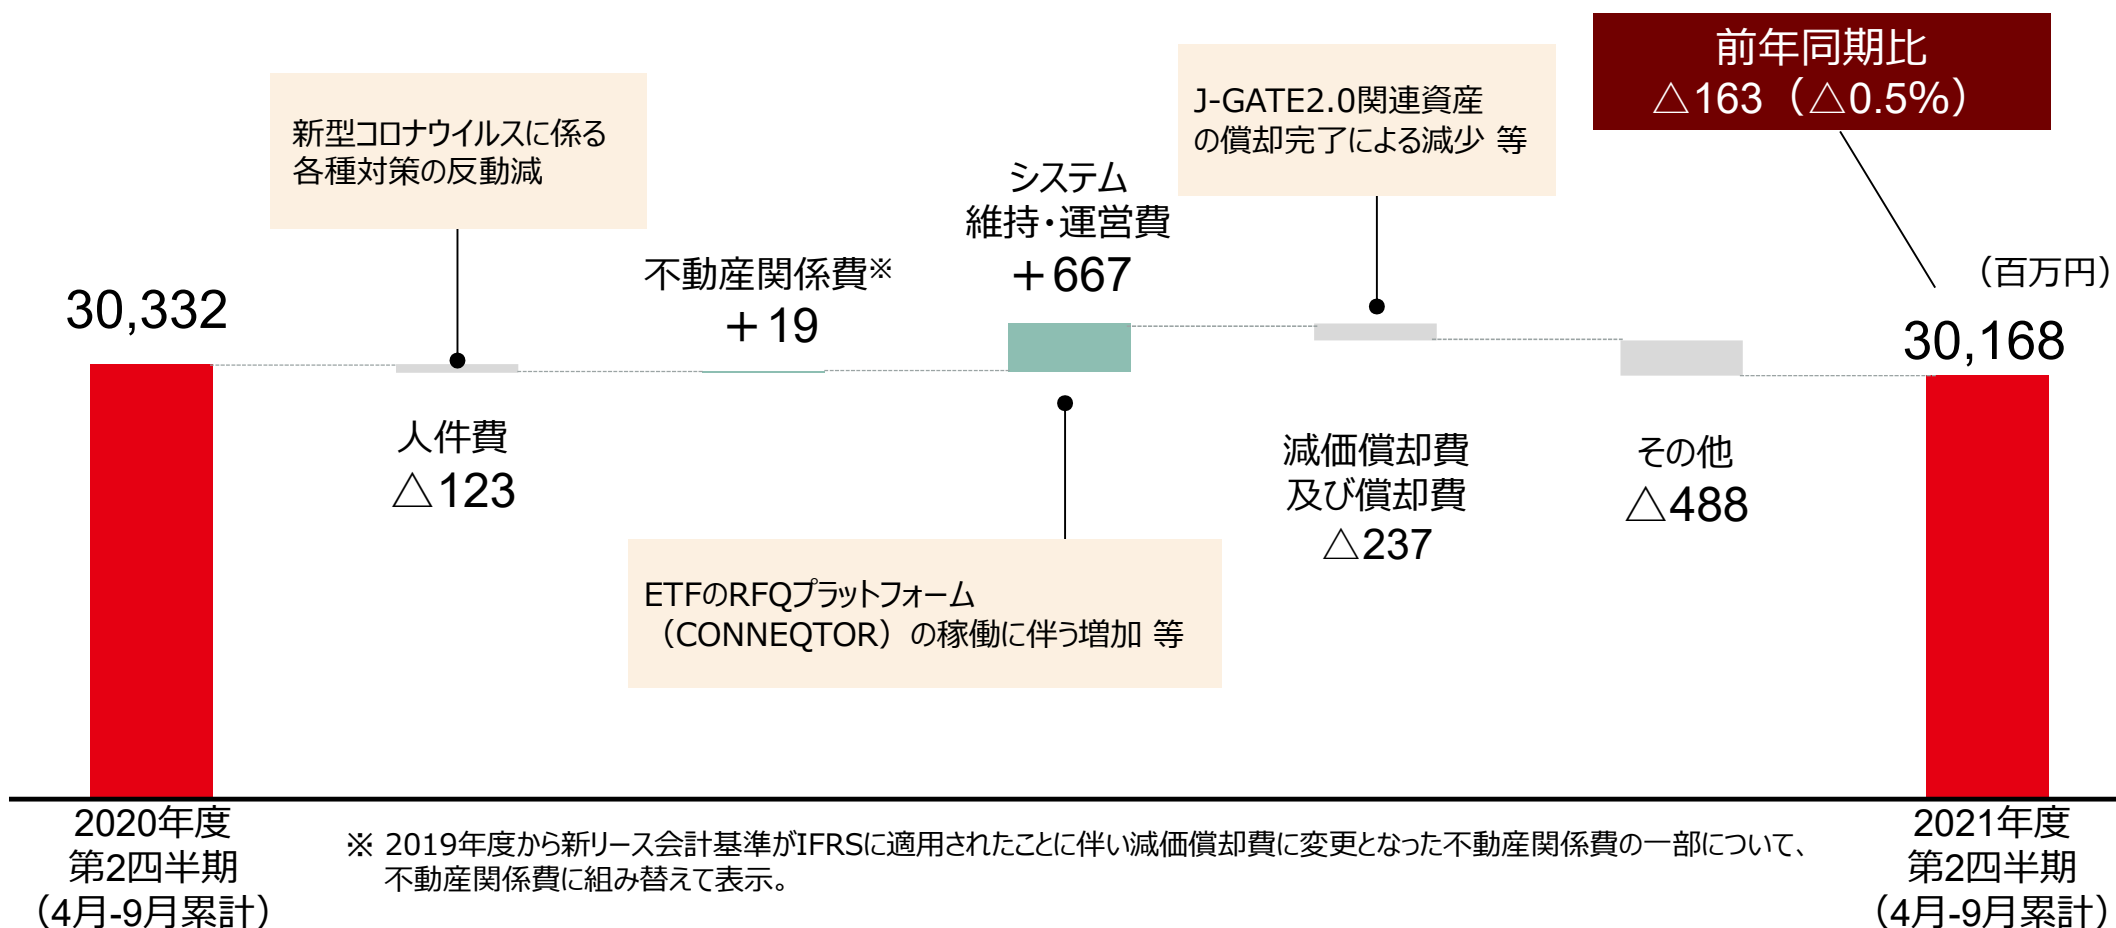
前年同期比
△163（△0.5%）

新型コロナウイルスに係る各種対策の反動減

J-GATE2.0関連資産の償却完了による減少 等

システム
維持・運営費
＋667

不動産関係費※
＋19

（百万円）

30,332

30,168

人件費
△123

減価償却費
及び償却費
△237

その他
△488

ETFのRFQプラットフォーム
（CONNEQTOR）の稼働に伴う増加 等

2020年度
第2四半期
（4月-9月累計）

※ 2019年度から新リース会計基準がIFRSに適用されたことに伴い減価償却費に変更となった不動産関係費の一部について、不動産関係費に組み替えて表示。

2021年度
第2四半期
（4月-9月累計）